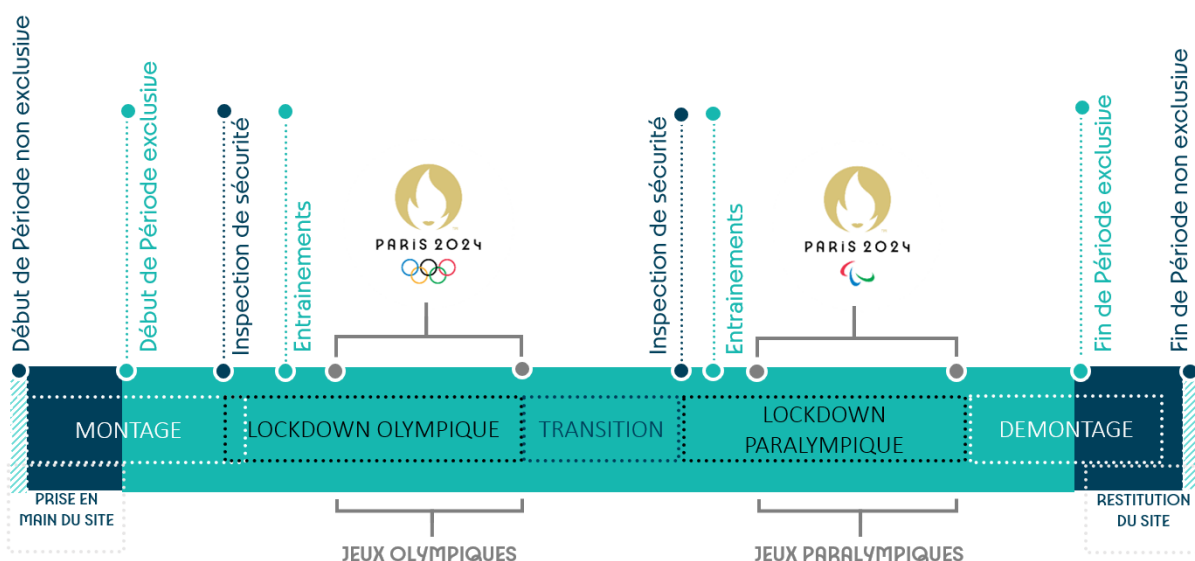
Début de Période non exclusive

Début de Période exclusive

Inspection de sécurité

Entrainements

PARIS 2024

Inspection de sécurité

Entrainements

PARIS 2024

Fin de Période exclusive

Fin de Période non exclusive

MONTAGE

LOCKDOWN OLYMPIQUE

TRANSITION

LOCKDOWN PARALYMPIQUE

DEMONTAGE

PRISE EN MAIN DU SITE

RESTITUTION DU SITE

JEUX OLYMPIQUES

JEUX PARALYMPIQUES